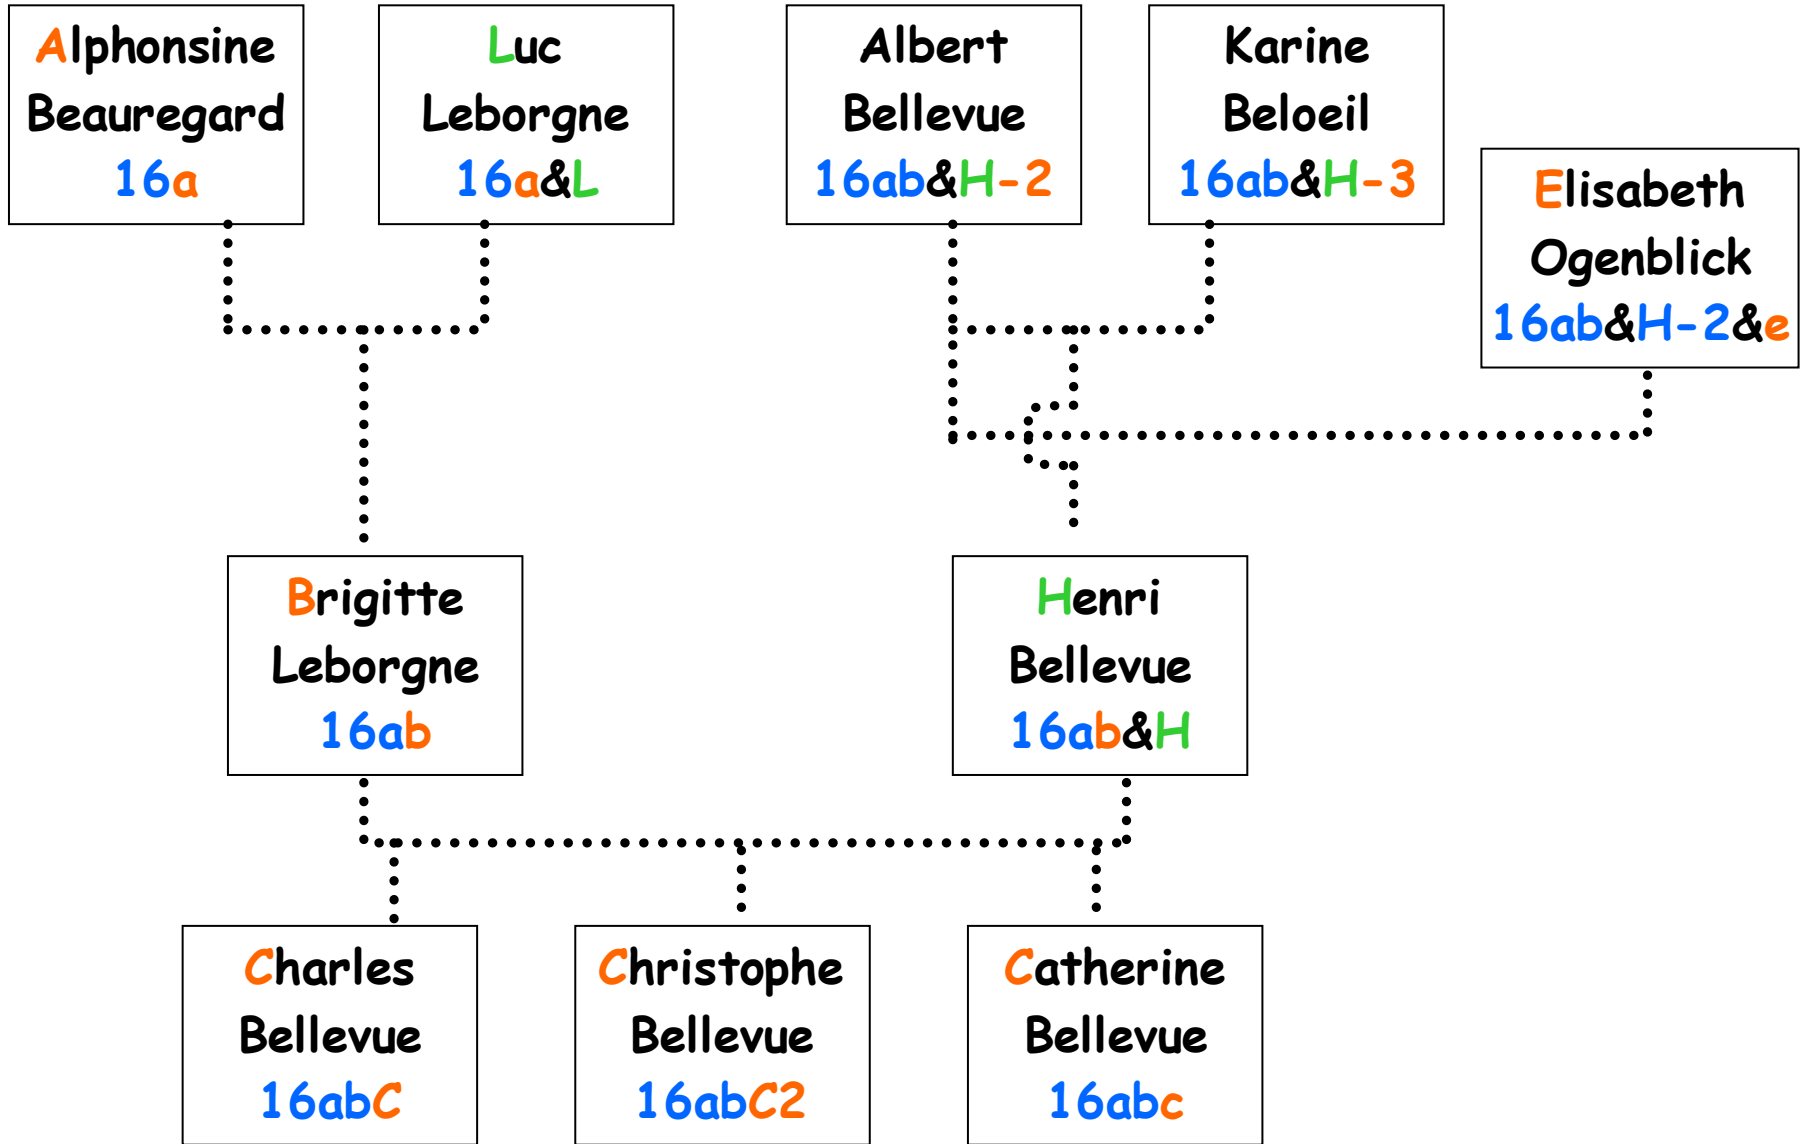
Alphonsine Beauregard 16a

Luc Leborgne 16a&L

Albert Bellevue 16ab&H-2

Karine Beloeil 16ab&H-3

Elisabeth Ogenblick 16ab&H-2&e

Brigitte Leborgne 16ab

Henri Bellevue 16ab&H

Charles Bellevue 16abC

Christophe Bellevue 16abC2

Catherine Bellevue 16abc